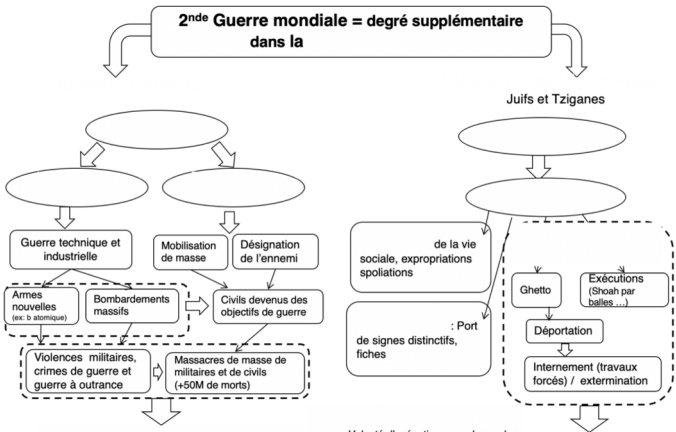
2$^{nde}$ Guerre mondiale = degré supplémentaire dans la

Juifs et Tziganes

Guerre technique et industrielle

Mobilisation de masse

Désignation de l'ennemi

Armes nouvelles (ex: b atomique)

Bombardements massifs

Civils devenus des objectifs de guerre

Violences militaires, crimes de guerre et guerre à outrance

Massacres de masse de militaires et de civils (+50M de morts)

de la vie sociale, expropriations spoliations

: Port de signes distinctifs, fiches

Ghetto

Exécutions (Shoah par balles ...)

Déportation

Internement (travaux forcés) / extermination

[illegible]